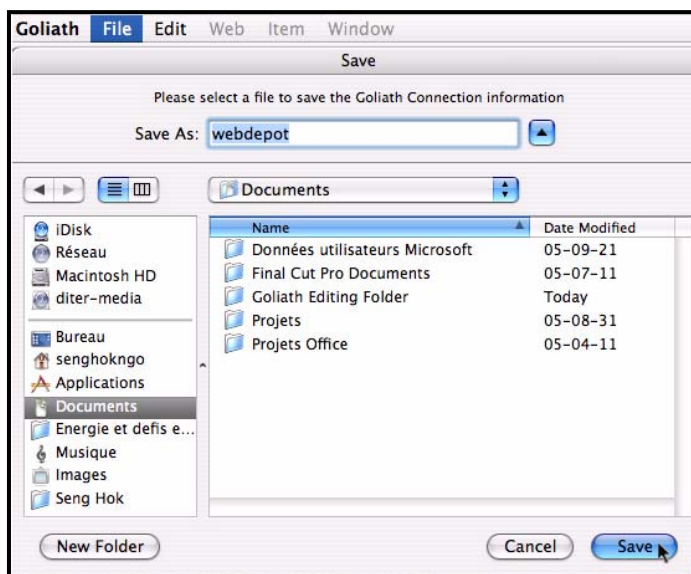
Goliath File Edit Web Item Window

Save

Please select a file to save the Goliath Connection information

Save As: webdepot

Documents

iDisk
Réseau
Macintosh HD
diter-media
Bureau
senghokngo
Applications
Documents
Energie et defis e...
Musique
Images
Seng Hok

| Name | Date Modified |
|---|---|
| Données utilisateurs Microsoft | 05-09-21 |
| Final Cut Pro Documents | 05-07-11 |
| Goliath Editing Folder | Today |
| Projets | 05-08-31 |
| Projets Office | 05-04-11 |

New Folder

Cancel Save